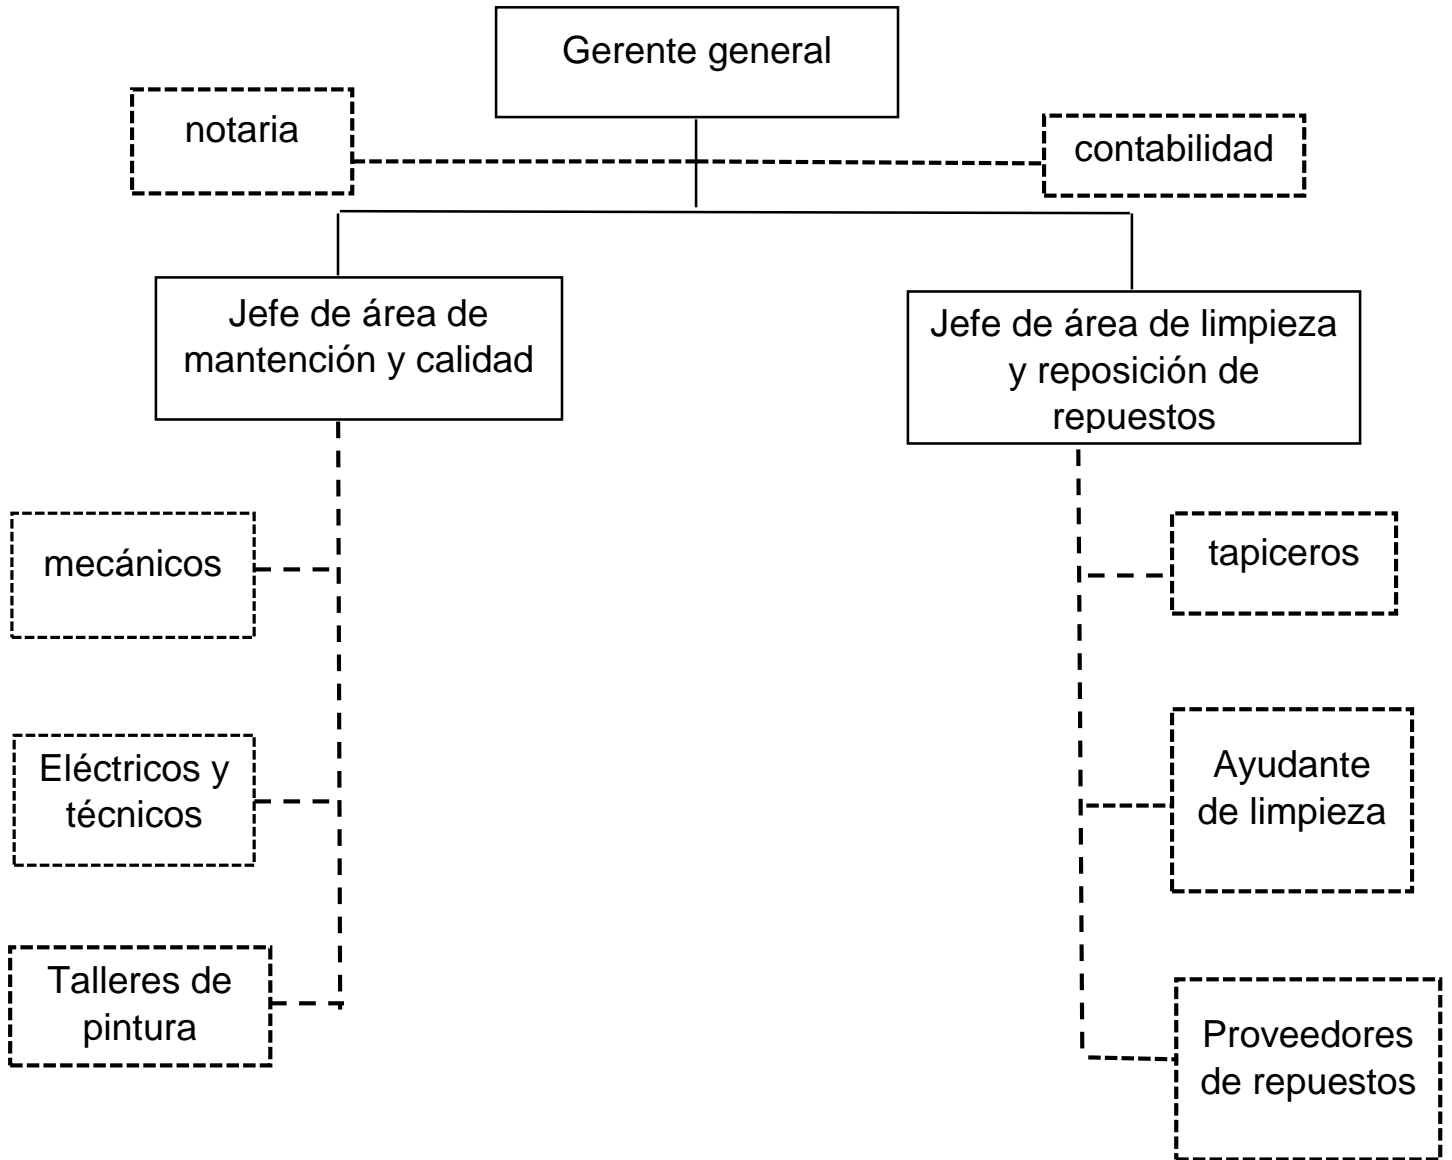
Gerente general

notaria

contabilidad

Jefe de área de mantención y calidad

Jefe de área de limpieza y reposición de repuestos

mecánicos

Eléctricos y técnicos

Talleres de pintura

tapiceros

Ayudante de limpieza

Proveedores de repuestos